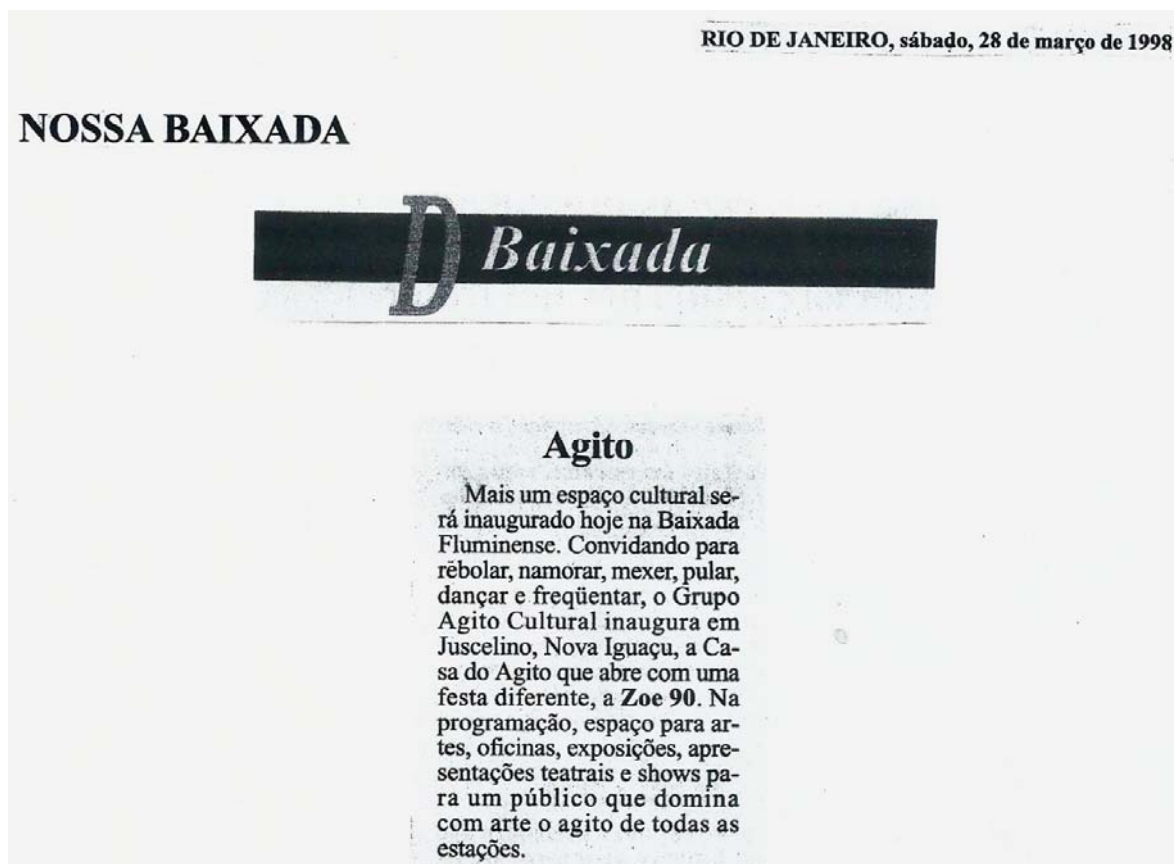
RIO DE JANEIRO, sábado, 28 de março de 1998

NOSSA BAIXADA

D Baixada

Agito

Mais um espaço cultural será inaugurado hoje na Baixada Fluminense. Convidando para rebolar, namorar, mexer, pular, dançar e freqüentar, o Grupo Agito Cultural inaugura em Juscelino, Nova Iguaçu, a Casa do Agito que abre com uma festa diferente, a **Zoe 90**. Na programação, espaço para artes, oficinas, exposições, apresentações teatrais e shows para um público que domina com arte o agito de todas as estações.